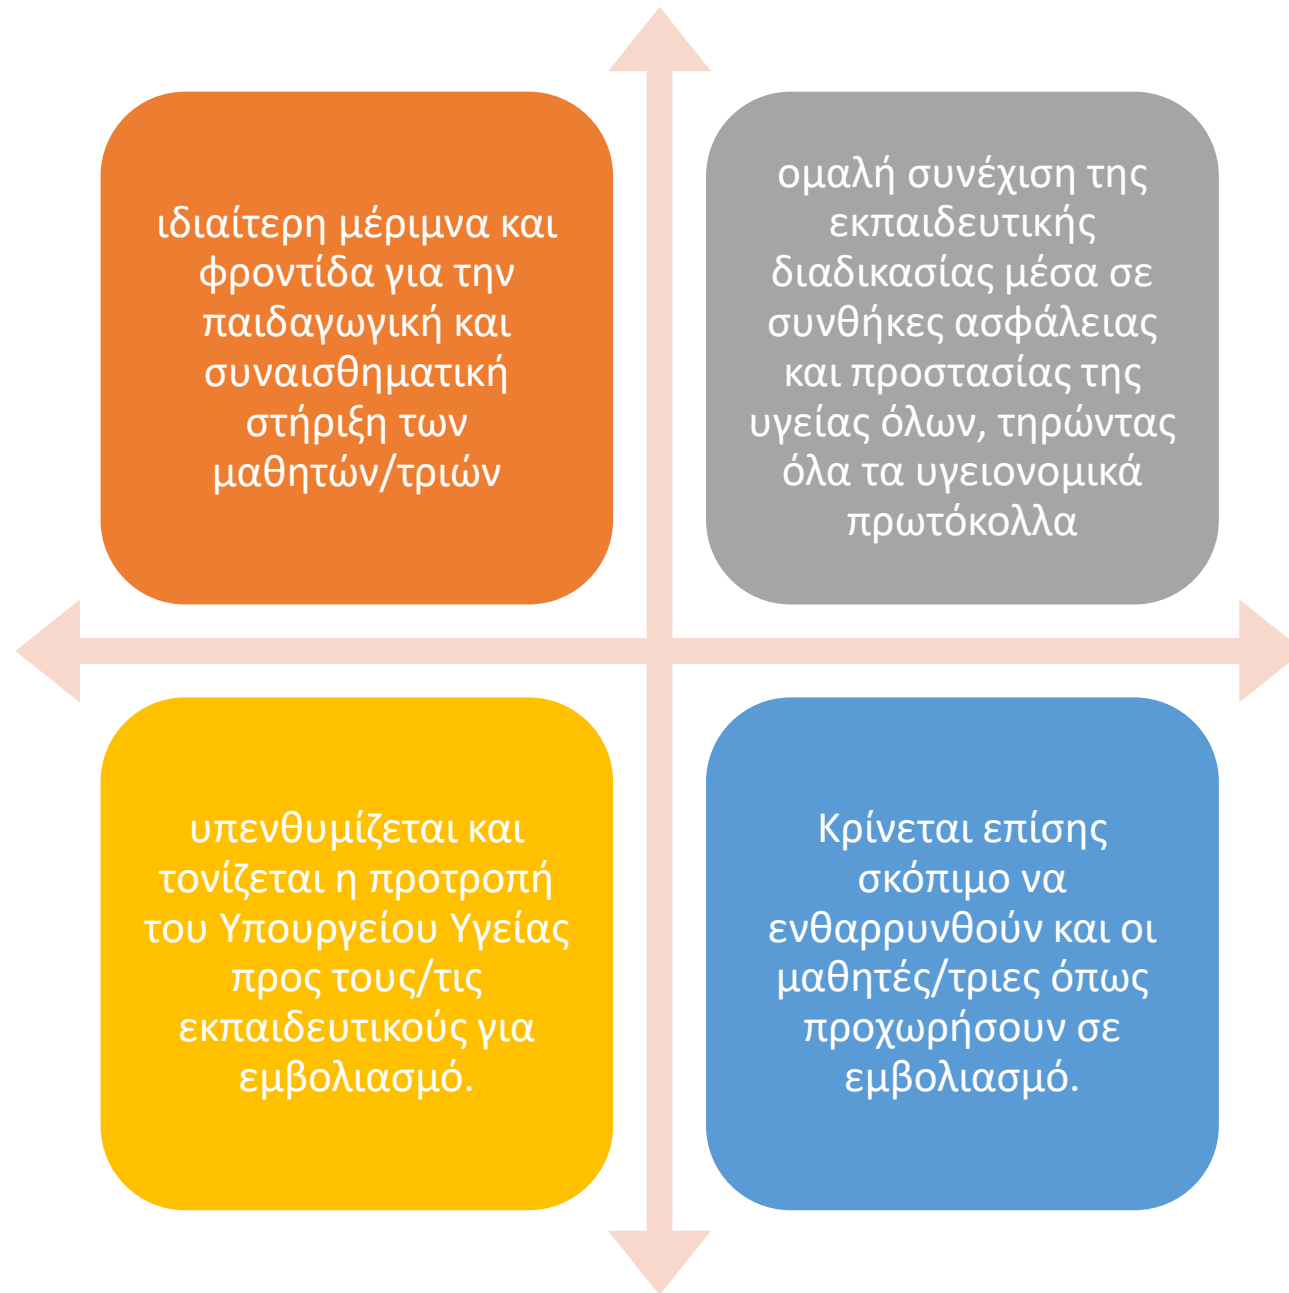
ιδιαίτερη μέριμνα και φροντίδα για την παιδαγωγική και συναισθηματική στήριξη των μαθητών/τριών

ομαλή συνέχιση της εκπαιδευτικής διαδικασίας μέσα σε συνθήκες ασφάλειας και προστασίας της υγείας όλων, τηρώντας όλα τα υγειονομικά πρωτόκολλα

υπενθυμίζεται και τονίζεται η προτροπή του Υπουργείου Υγείας προς τους/τις εκπαιδευτικούς για εμβολιασμό.

Κρίνεται επίσης σκόπιμο να ενθαρρυνθούν και οι μαθητές/τριες όπως προχωρήσουν σε εμβολιασμό.